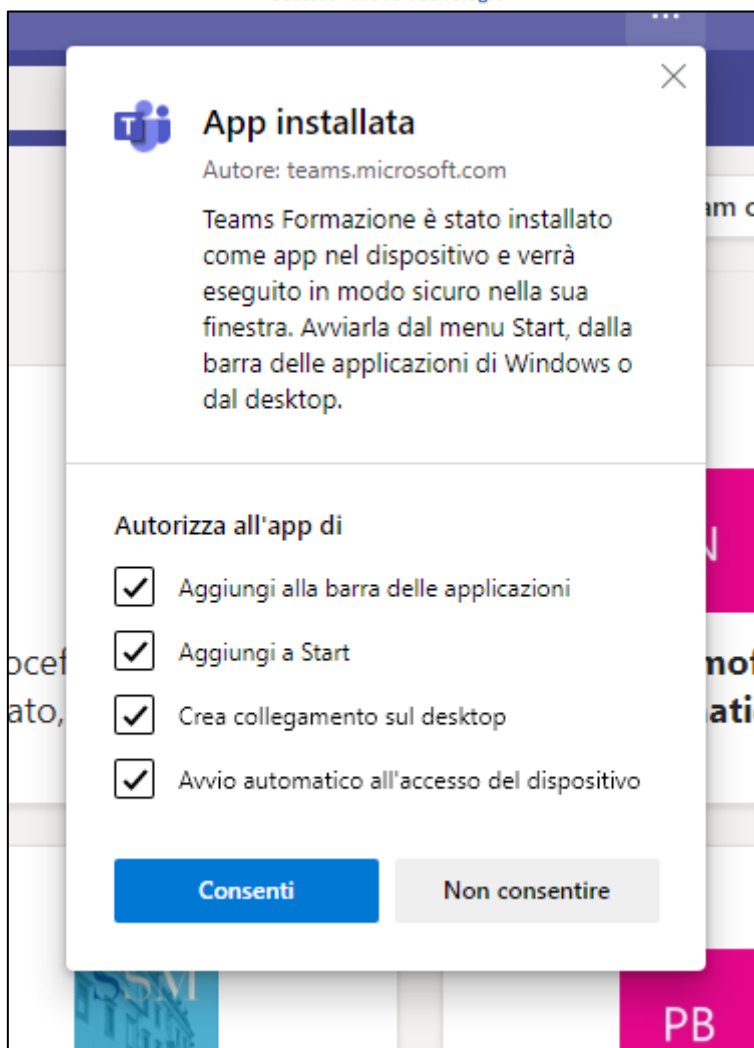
...

App installata

Autore: teams.microsoft.com

Teams Formazione è stato installato come app nel dispositivo e verrà eseguito in modo sicuro nella sua finestra. Avviarla dal menu Start, dalla barra delle applicazioni di Windows o dal desktop.

am c

Autorizza all'app di

Aggiungi alla barra delle applicazioni

Aggiungi a Start

Crea collegamento sul desktop

Avvio automatico all'accesso del dispositivo

Consenti

Non consentire

N

ocef

ato,

mot

ati

SSM

PB